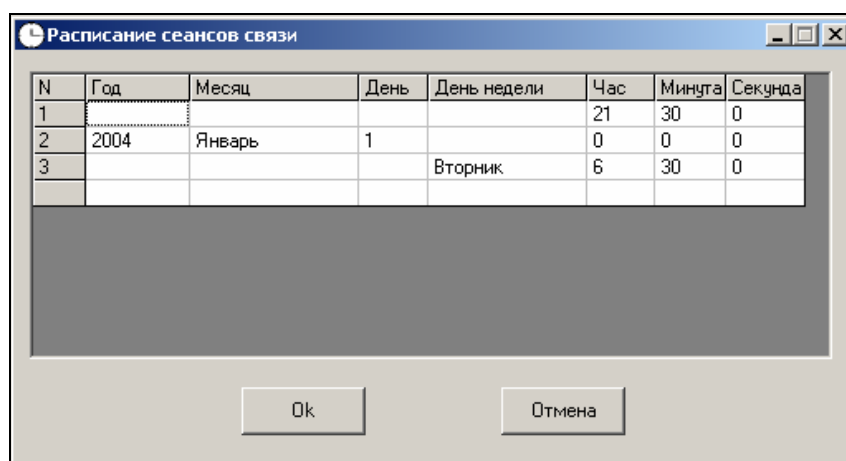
Расписание сеансов связи

| N | Год | Месяц | День | День недели | Час | Минута | Секунда |
|---|---|---|---|---|---|---|---|
| 1 | | | | | 21 | 30 | 0 |
| 2 | 2004 | Январь | 1 | | 0 | 0 | 0 |
| 3 | | | | Вторник | 6 | 30 | 0 |
| | | | | | | | |

Ok

Отмена